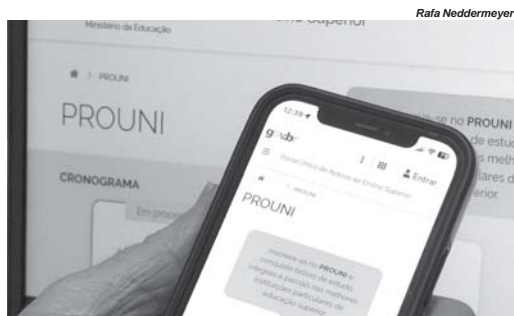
Rafa Neddermeyer

Ministério da Educação

ino Superior

PROUNI

PROUNI

CRONOGRAMA

Em proc

se no PROUNI

de estu

s melh

lares d

erior

12:39

gov.br

Portal Único de Acesso ao Ensino Superior

Entrar

PROUNI

PROUNI

Inscreva-se no PROUNI e conquiste bolsas de estudo integrais e parciais nas melhores instituições particulares de educação superior